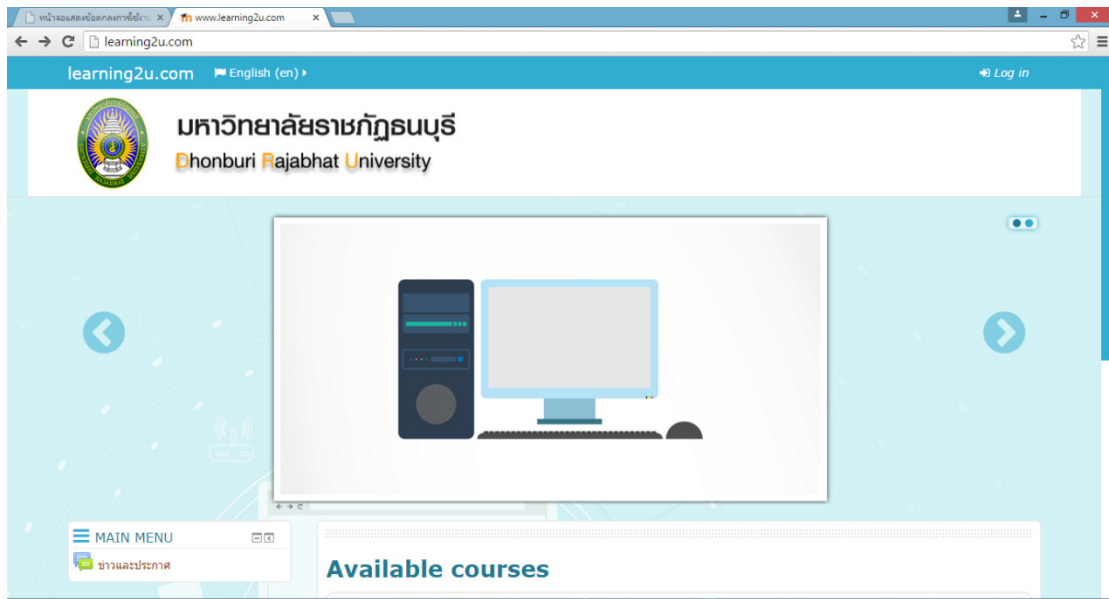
หน้าจอแสดงข้อตกลงการใช้งา ×
www.learning2u.com ×

learning2u.com

learning2u.com English (en) ▸

Log in

มหาวิทยาลัยราชภัฏธนบุรี
Dhonburi Rajabhat University

MAIN MENU

ข่าวและประกาศ

Available courses